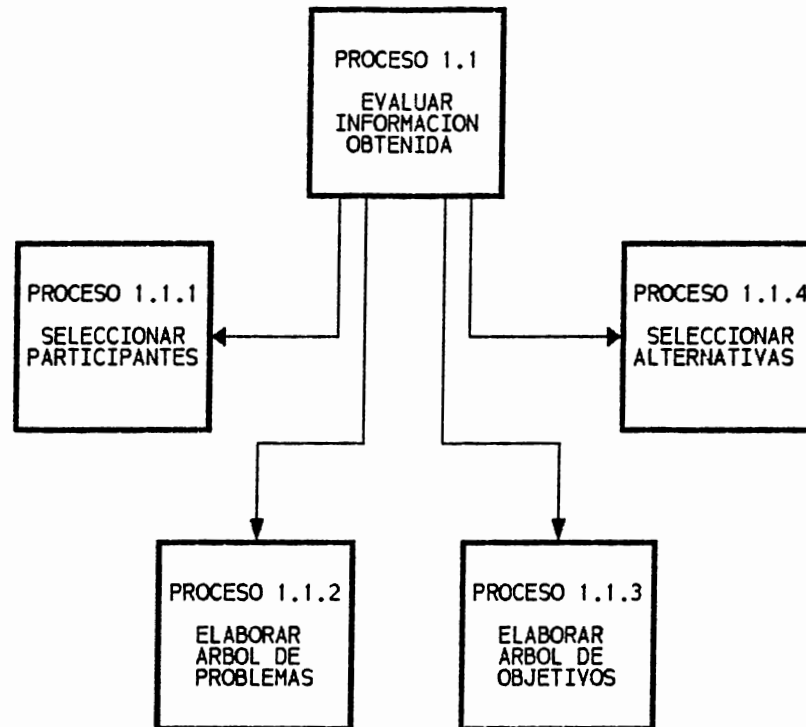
PROCESO 1.1

EVALUAR INFORMACION OBTENIDA

PROCESO 1.1.1

SELECCIONAR PARTICIPANTES

PROCESO 1.1.4

SELECCIONAR ALTERNATIVAS

PROCESO 1.1.2

ELABORAR ARBOL DE PROBLEMAS

PROCESO 1.1.3

ELABORAR ARBOL DE OBJETIVOS